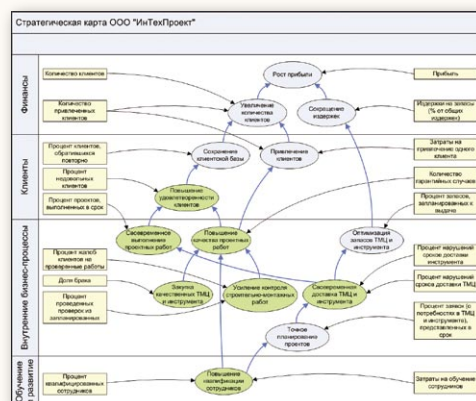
Стратегическая карта ООО "ИнТехПроект"

Финансы

Количество клиентов

Рост прибыли

Прибыль

Количество привлеченных клиентов

Увеличение количества клиентов

Сокращение издержек

Издержки на запасы (% от общих издержек)

Клиенты

Процент клиентов, обратившихся повторно

Сохранение клиентской базы

Привлечение клиентов

Затраты на привлечение одного клиента

Процент недовольных клиентов

Повышение удовлетворенности клиентов

Количество гарантийных случаев

Процент проектов, выполненных в срок

Процент заказов, запланированных к выдаче

Внутренние бизнес-процессы

Своевременное выполнение проектных работ

Повышение качества проектных работ

Оптимизация запасов ТМЦ и инструмента

Процент нарушений сроков доставки инструмента

Процент жалоб клиентов на проверенные работы

Процент нарушений сроков доставки ТМЦ

Доля брака

Закупка качественных ТМЦ и инструмента

Усиление контроля строительно-монтажных работ

Своевременная доставка ТМЦ и инструмента

Процент заявок (о потребности в ТМЦ и инструменте), представленных в срок

Процент проведенных проверок из запланированных

Точное планирование проектов

Обучение и развитие

Процент квалифицированных сотрудников

Повышение квалификации сотрудников

Затраты на обучение сотрудников